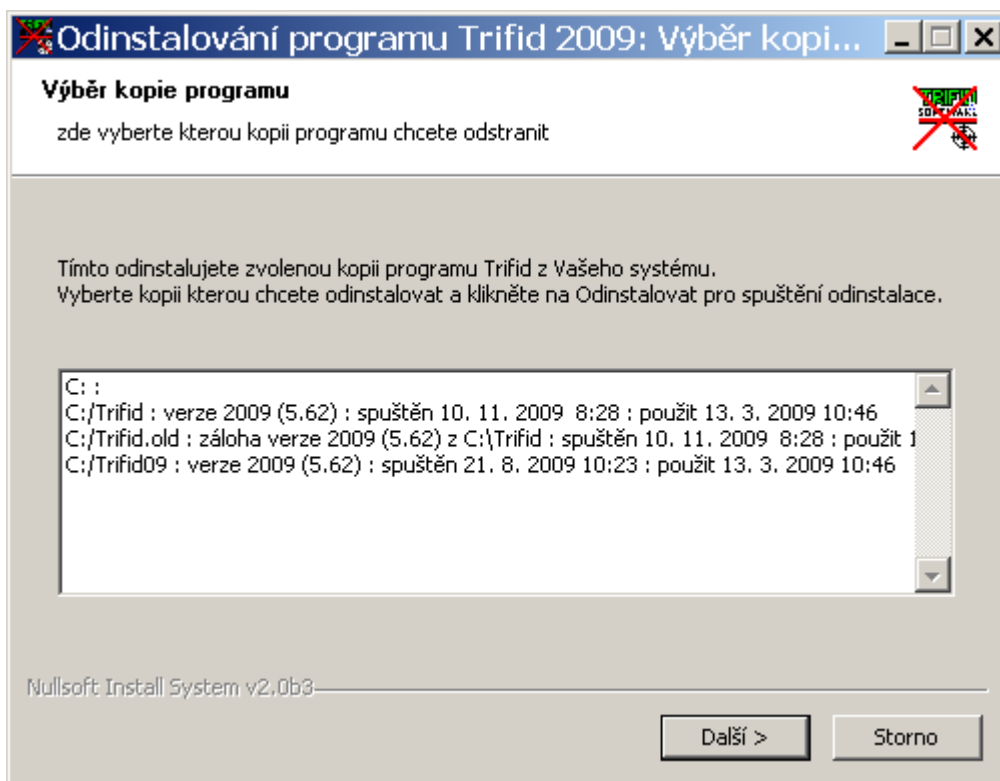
Odinstalování programu Trifid 2009: Výběr kopi...

Výběr kopie programu

zde vyberte kterou kopii programu chcete odstranit

TRIFID SOFTWARE

Tímto odinstalujete zvolenou kopii programu Trifid z Vašeho systému.
Vyberte kopii kterou chcete odinstalovat a klikněte na Odinstalovat pro spuštění odinstalace.

C: :
C:/Trifid : verze 2009 (5.62) : spuštěn 10. 11. 2009 8:28 : použit 13. 3. 2009 10:46
C:/Trifid.old : záloha verze 2009 (5.62) z C:\Trifid : spuštěn 10. 11. 2009 8:28 : použit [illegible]
C:/Trifid09 : verze 2009 (5.62) : spuštěn 21. 8. 2009 10:23 : použit 13. 3. 2009 10:46

Nullsoft Install System v2.0b3

Další >

Storno